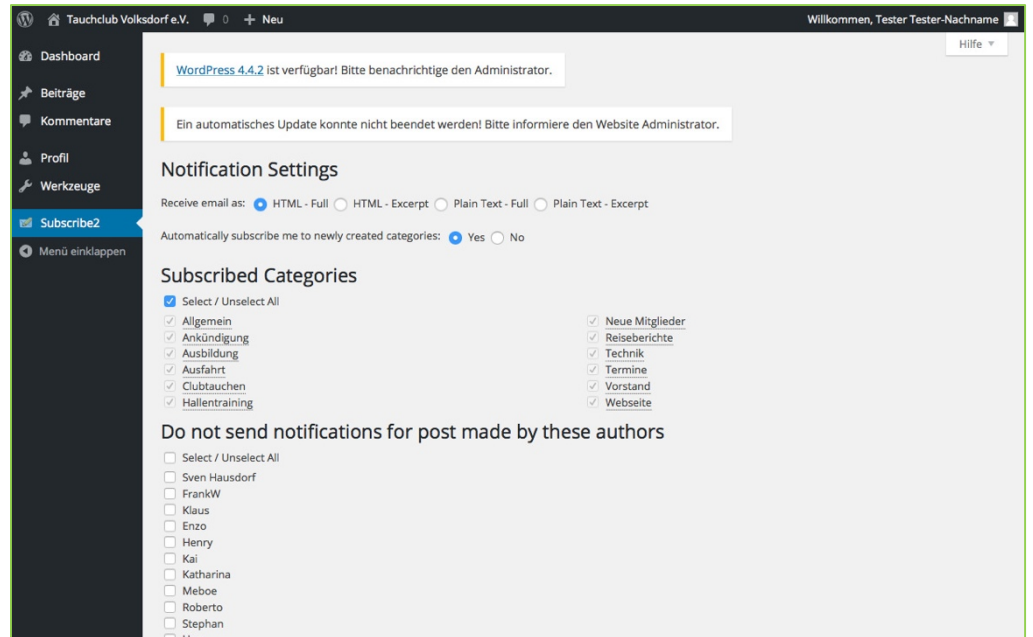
Tauchclub Volksdorf e.V. 0 + Neu

Willkommen, Tester Tester-Nachname

Dashboard
Beiträge
Kommentare
Profil
Werkzeuge
Subscribe2
Menü einklappen

Hilfe ▾

WordPress 4.4.2 ist verfügbar! Bitte benachrichtige den Administrator.

Ein automatisches Update konnte nicht beendet werden! Bitte informiere den Website Administrator.

Notification Settings

Receive email as: HTML - Full HTML - Excerpt Plain Text - Full Plain Text - Excerpt

Automatically subscribe me to newly created categories: Yes No

Subscribed Categories

Select / Unselect All

Allgemein
Ankündigung
Ausbildung
Ausfahrt
Clubtauchen
Hallentraining

Neue Mitglieder
Reiseberichte
Technik
Termine
Vorstand
Webseite

Do not send notifications for post made by these authors

Select / Unselect All
Sven Hausdorf
FrankW
Klaus
Enzo
Henry
Kai
Katharina
Meboe
Roberto
Stephan
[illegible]